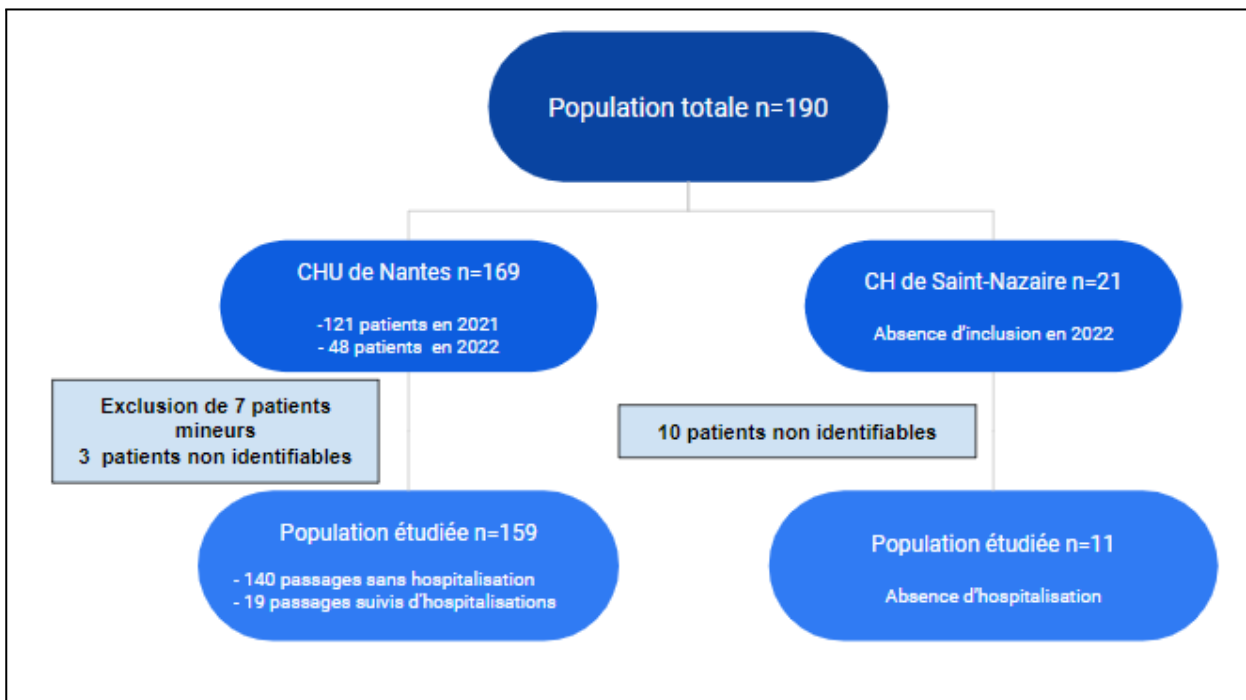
Population totale n=190

CHU de Nantes n=169

-121 patients en 2021
- 48 patients en 2022

CH de Saint-Nazaire n=21

Absence d'inclusion en 2022

Exclusion de 7 patients mineurs
3 patients non identifiables

10 patients non identifiables

Population étudiée n=159

- 140 passages sans hospitalisation
- 19 passages suivis d'hospitalisations

Population étudiée n=11

Absence d'hospitalisation